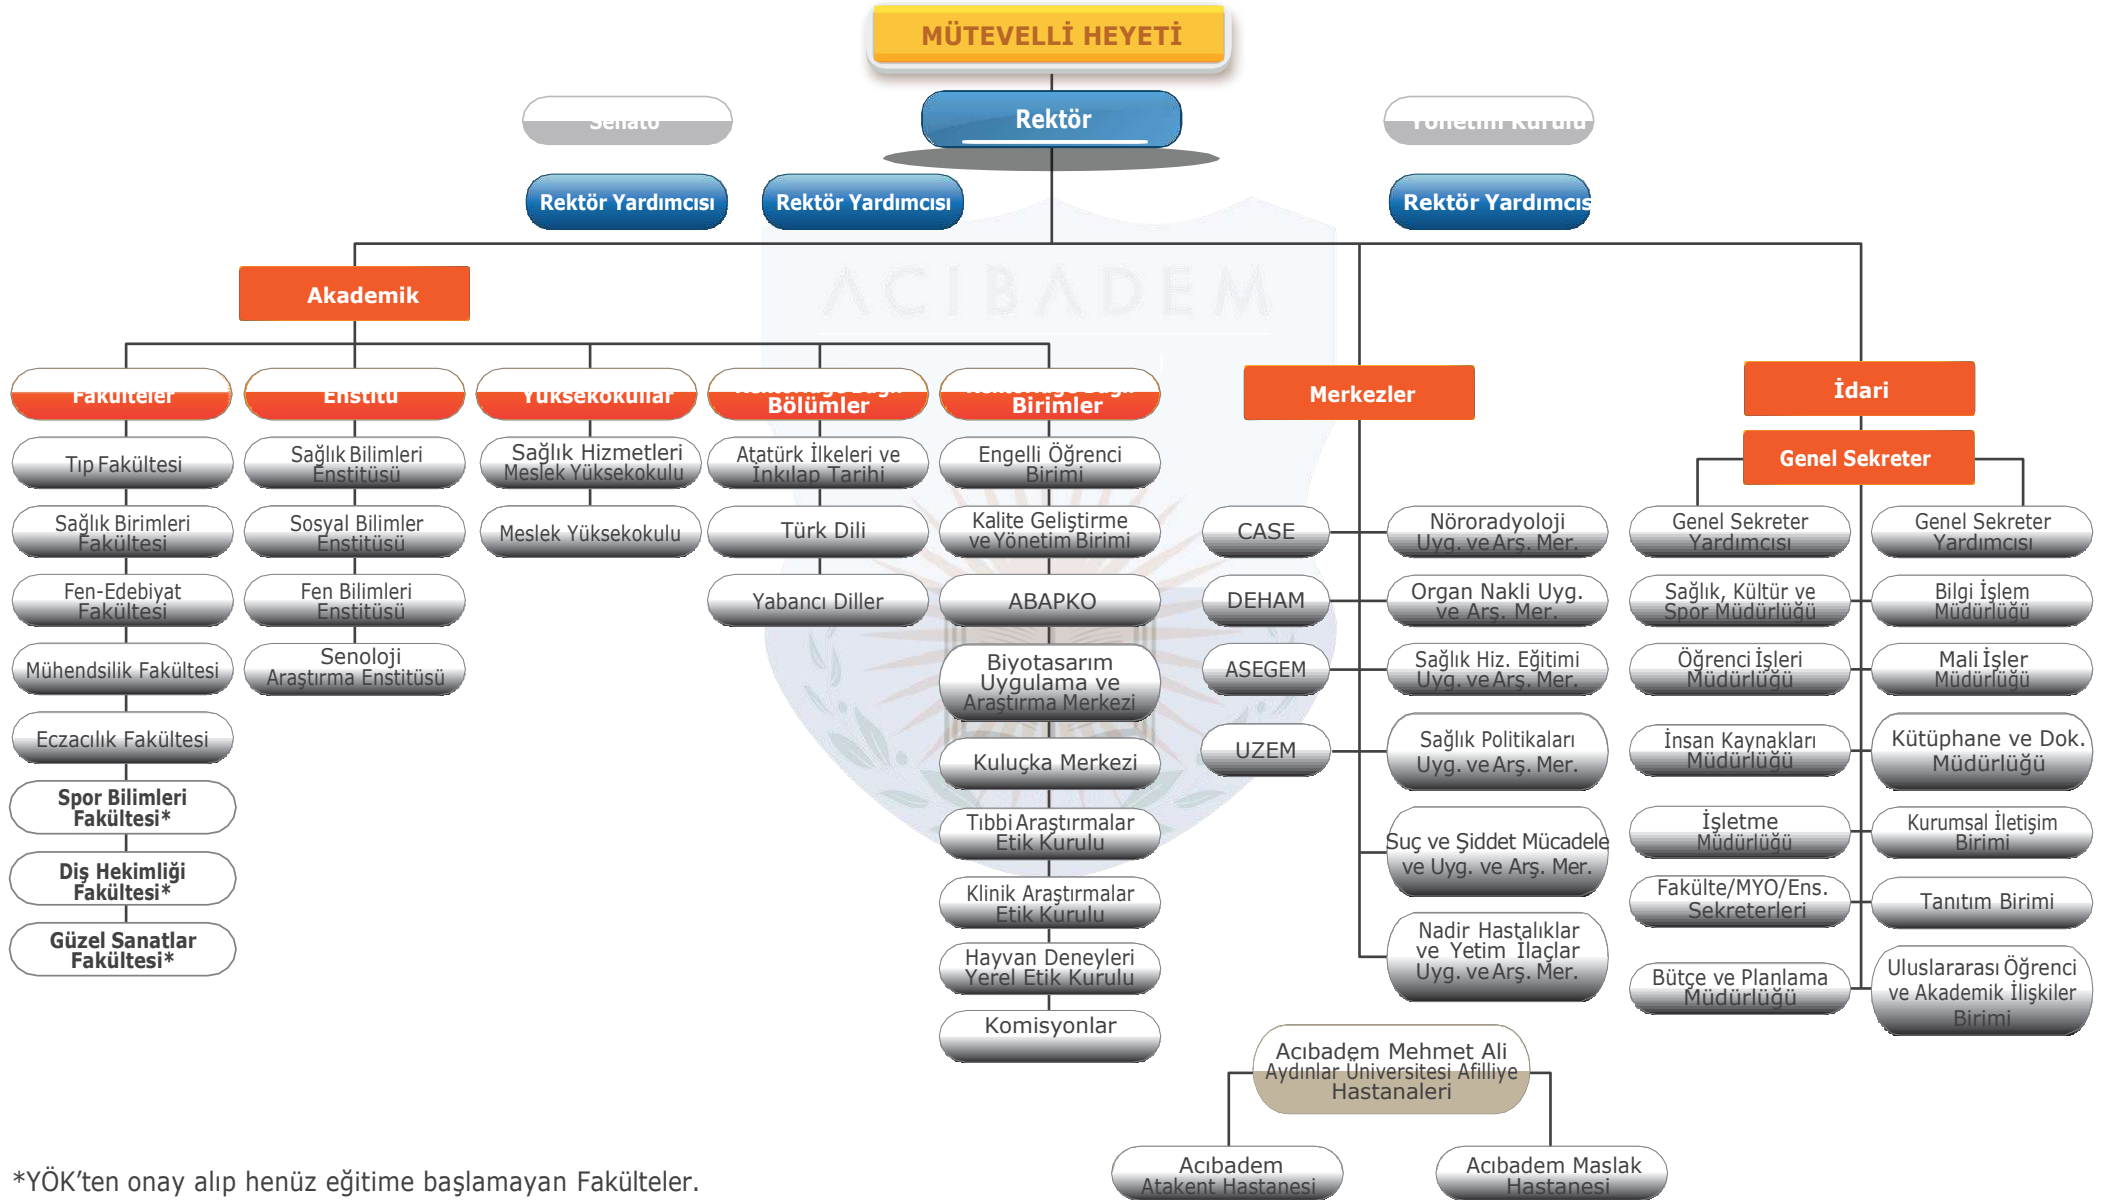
MÜTEVELLİ HEYETİ

Senato

Rektör

Yönetim Kurulu

Rektör Yardımcısı

Rektör Yardımcısı

Rektör Yardımcıs

ACIBADEM

Akademik

Fakülteler

Enstitü

Yüksekokullar

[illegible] Bölümler

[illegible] Birimler

Merkezler

İdari

Genel Sekreter

Tıp Fakültesi

Sağlık Birimleri Fakültesi

Fen-Edebiyat Fakültesi

Mühendsilik Fakültesi

Eczacılık Fakültesi

Spor Bilimleri Fakültesi*

Diş Hekimliği Fakültesi*

Güzel Sanatlar Fakültesi*

Sağlık Bilimleri Enstitüsü

Sosyal Bilimler Enstitüsü

Fen Bilimleri Enstitüsü

Senoloji Araştırma Enstitüsü

Sağlık Hizmetleri Meslek Yüksekokulu

Meslek Yüksekokulu

Atatürk İlkeleri ve İnkılap Tarihi

Türk Dili

Yabancı Diller

Engelli Öğrenci Birimi

Kalite Geliştirme ve Yönetim Birimi

ABAPKO

Biyotasarım Uygulama ve Araştırma Merkezi

Kuluçka Merkezi

Tıbbi Araştırmalar Etik Kurulu

Klinik Araştırmalar Etik Kurulu

Hayvan Deneyleri Yerel Etik Kurulu

Komisyonlar

CASE

DEHAM

ASEGEM

UZEM

Nöroradyoloji Uyg. ve Arş. Mer.

Organ Nakli Uyg. ve Arş. Mer.

Sağlık Hiz. Eğitimi Uyg. ve Arş. Mer.

Sağlık Politikaları Uyg. ve Arş. Mer.

Suç ve Şiddet Mücadele ve Uyg. ve Arş. Mer.

Nadir Hastalıklar ve Yetim İlaçlar Uyg. ve Arş. Mer.

Genel Sekreter Yardımcısı

Sağlık, Kültür ve Spor Müdürlüğü

Öğrenci İşleri Müdürlüğü

İnsan Kaynakları Müdürlüğü

İşletme Müdürlüğü

Fakülte/MYO/Ens. Sekreterleri

Bütçe ve Planlama Müdürlüğü

Genel Sekreter Yardımcısı

Bilgi İşlem Müdürlüğü

Mali İşler Müdürlüğü

Kütüphane ve Dok. Müdürlüğü

Kurumsal İletişim Birimi

Tanıtım Birimi

Uluslararası Öğrenci ve Akademik İlişkiler Birimi

Acıbadem Mehmet Ali Aydınlar Üniversitesi Afilliye Hastanaleri

Acıbadem Atakent Hastanesi

Acıbadem Maslak Hastanesi

*YÖK'ten onay alıp henüz eğitime başlamayan Fakülteler.